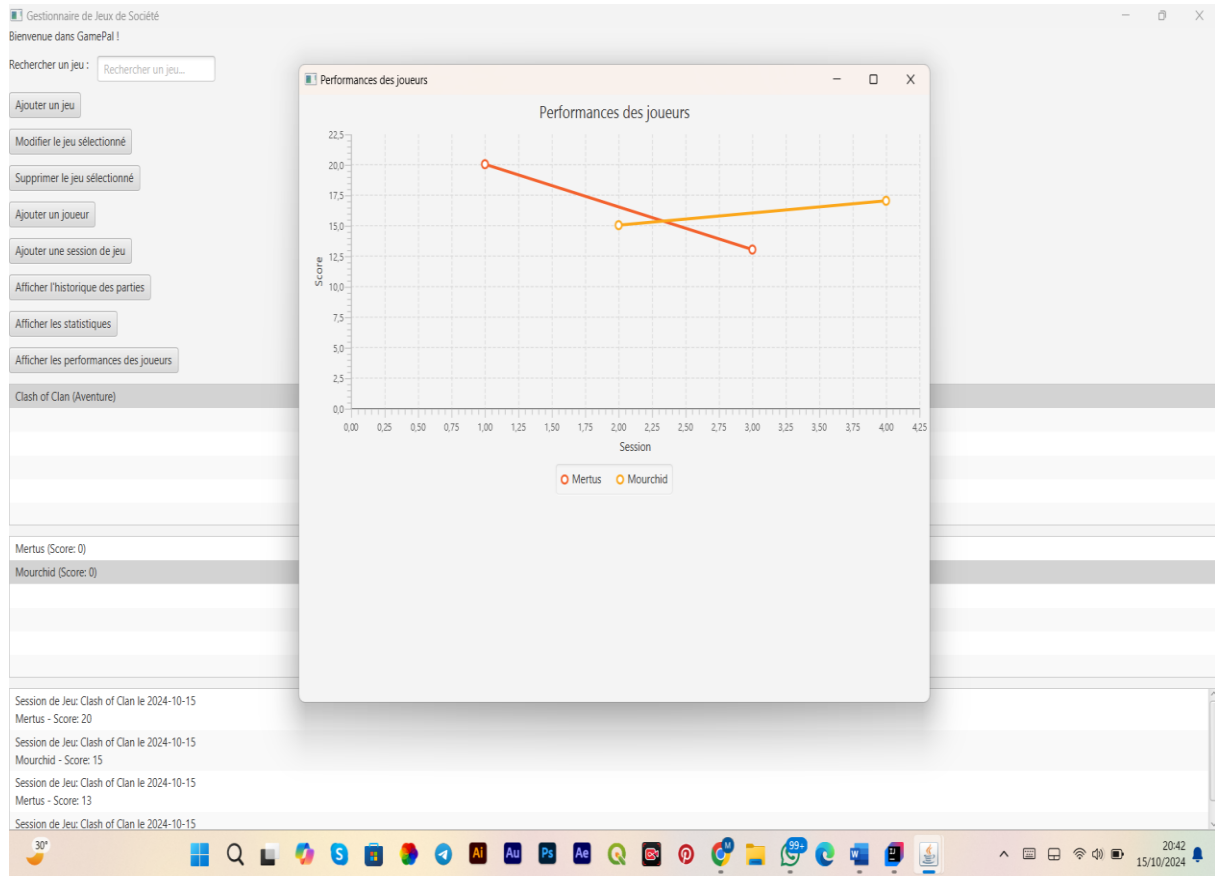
Gestionnaire de Jeux de Société
Bienvenue dans GamePal !

Rechercher un jeu : Rechercher un jeu...

Ajouter un jeu
Modifier le jeu sélectionné
Supprimer le jeu sélectionné
Ajouter un joueur
Ajouter une session de jeu
Afficher l'historique des parties
Afficher les statistiques
Afficher les performances des joueurs

Clash of Clan (Aventure)

Mertus (Score: 0)
Mourchid (Score: 0)

Session de Jeu: Clash of Clan le 2024-10-15
Mertus - Score: 20
Session de Jeu: Clash of Clan le 2024-10-15
Mourchid - Score: 15
Session de Jeu: Clash of Clan le 2024-10-15
Mertus - Score: 13
Session de Jeu: Clash of Clan le 2024-10-15

Performances des joueurs

Performances des joueurs

Score
22,5
20,0
17,5
15,0
12,5
10,0
7,5
5,0
2,5
0,0

0,00 0,25 0,50 0,75 1,00 1,25 1,50 1,75 2,00 2,25 2,50 2,75 3,00 3,25 3,50 3,75 4,00 4,25
Session

Mertus Mourchid

30°
99+
20:42
15/10/2024